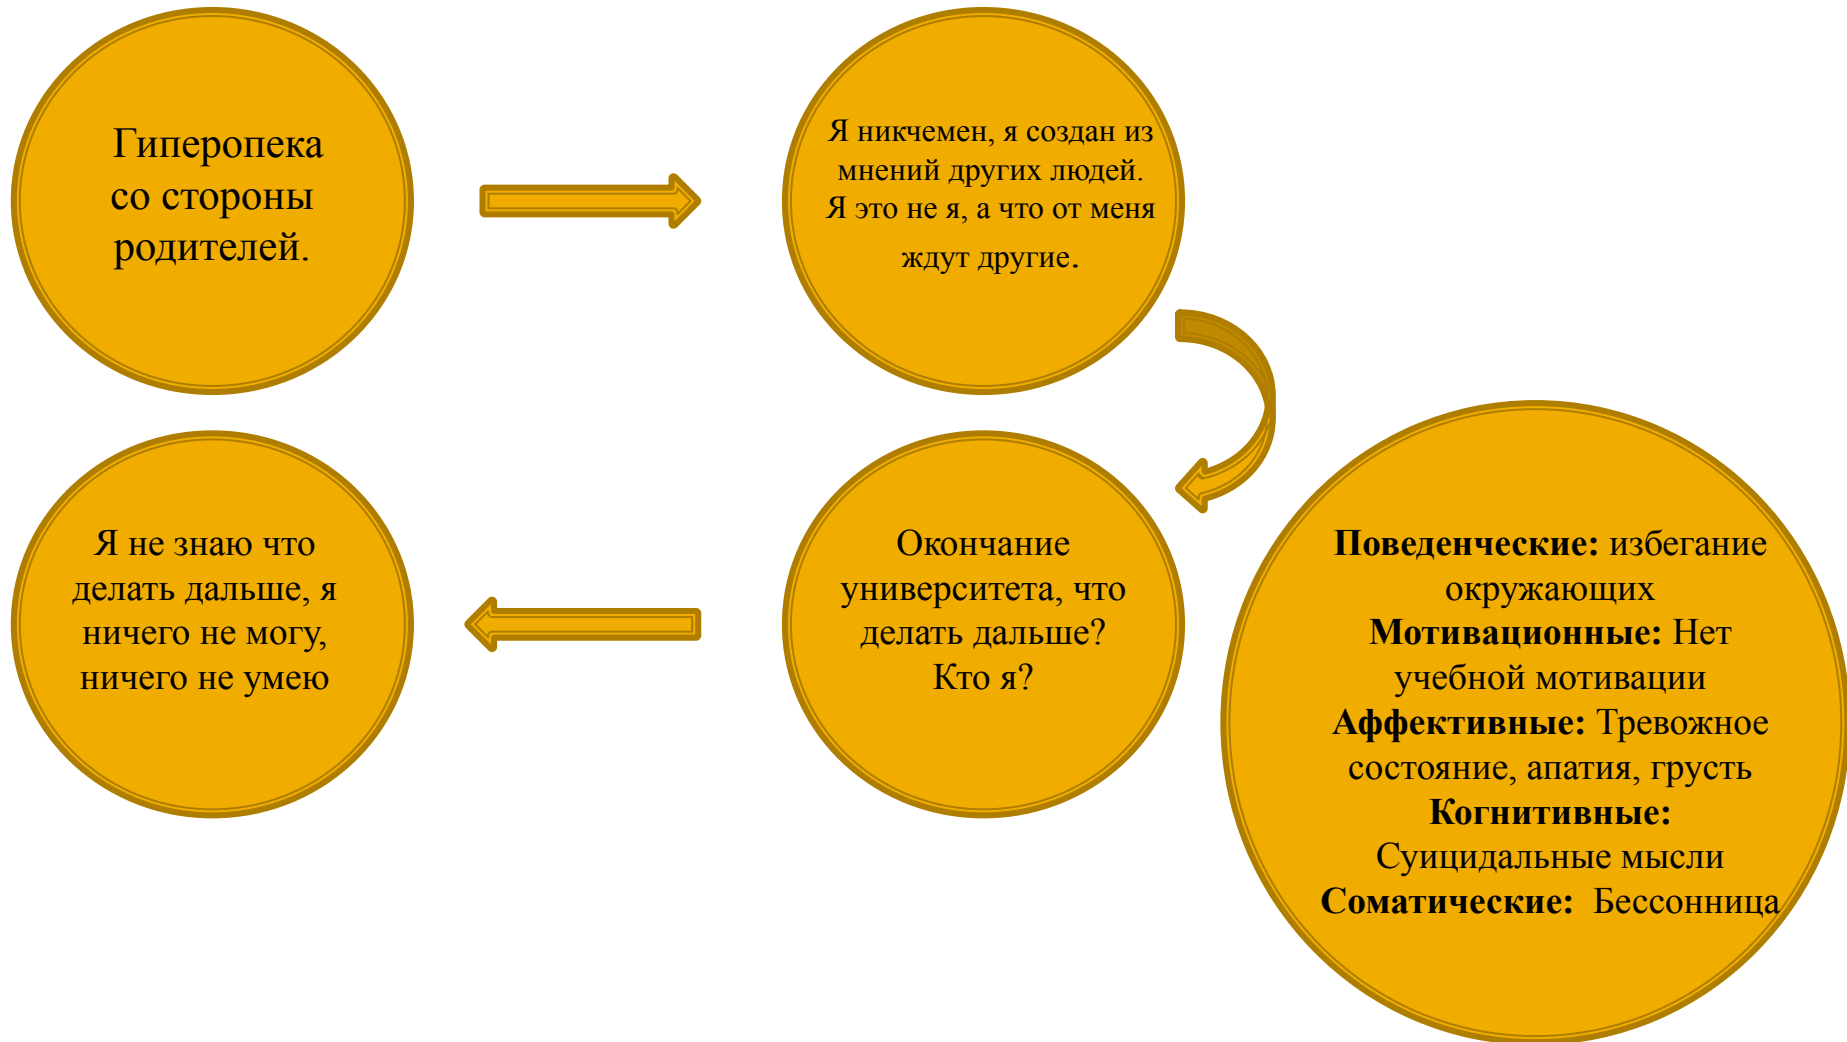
Гиперопека со стороны родителей.

Я никчемен, я создан из мнений других людей. Я это не я, а что от меня ждут другие.

Окончание университета, что делать дальше? Кто я?

Я не знаю что делать дальше, я ничего не могу, ничего не умею

**Поведенческие:** избегание окружающих
**Мотивационные:** Нет учебной мотивации
**Аффективные:** Тревожное состояние, апатия, грусть
**Когнитивные:** Суицидальные мысли
**Соматические:** Бессонница